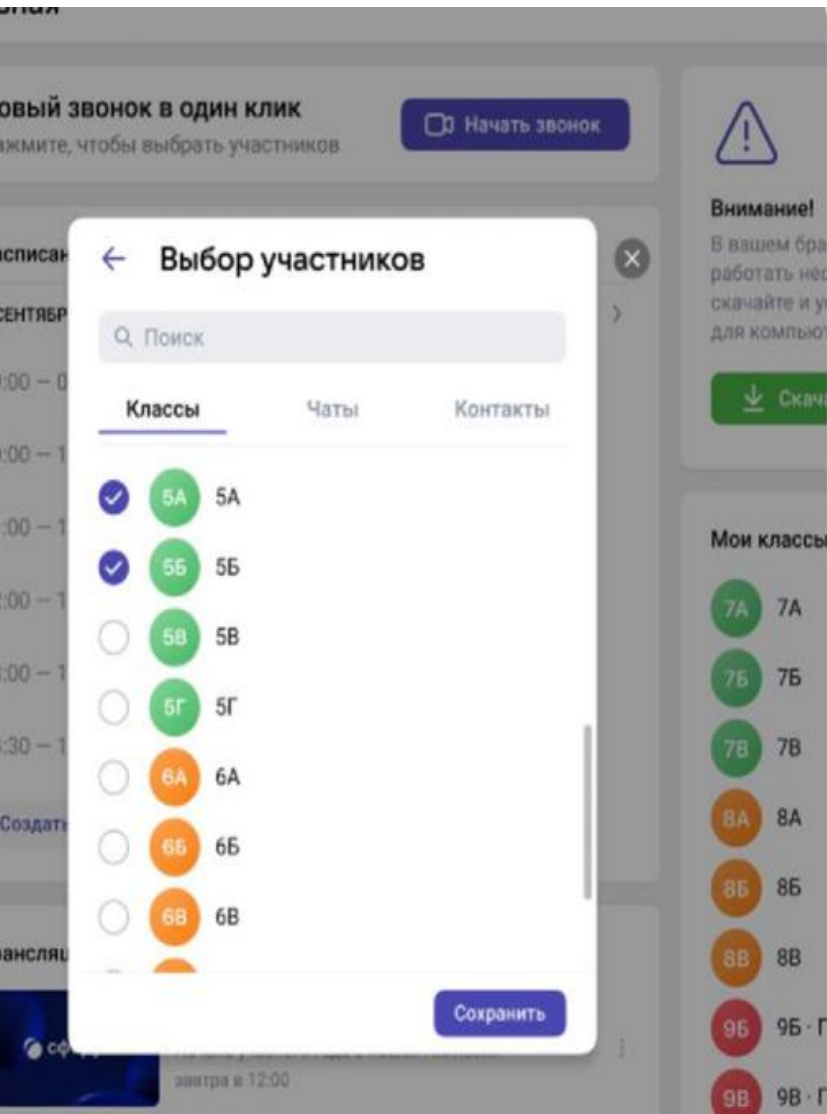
овый звонок в один клик
ажмите, чтобы выбрать участников

Начать звонок

Внимание!
В вашем бра
работать не
скачайте и у
для компью

Скач

асписан
СЕНТЯБР
:00 – 0
:00 – 1
:00 – 1
:00 – 1
:00 – 1
:30 – 1
Создать

Выбор участников

Поиск

Классы
Чаты
Контакты

5А 5А
5Б 5Б
5В 5В
5Г 5Г
6А 6А
6Б 6Б
6В 6В

Сохранить

Мои классы
7А 7А
7Б 7Б
7В 7В
8А 8А
8Б 8Б
8В 8В
9Б 9Б · Г
9В 9В · Г

рансляц
сф
завтра в 12:00